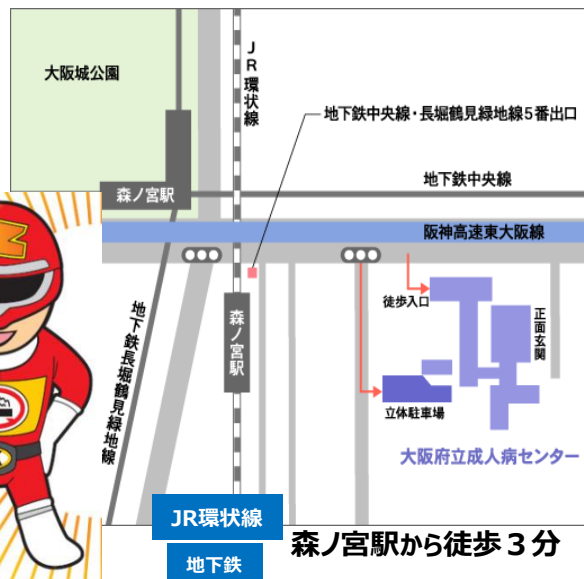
大阪城公園

JR環状線

地下鉄中央線・長堀鶴見緑地線5番出口

森ノ宮駅

地下鉄中央線

阪神高速東大阪線

森ノ宮駅

徒歩入口

正面玄関

地下鉄長堀鶴見緑地線

立体駐車場

大阪府立成人病センター

JR環状線

地下鉄

森ノ宮駅から徒歩３分